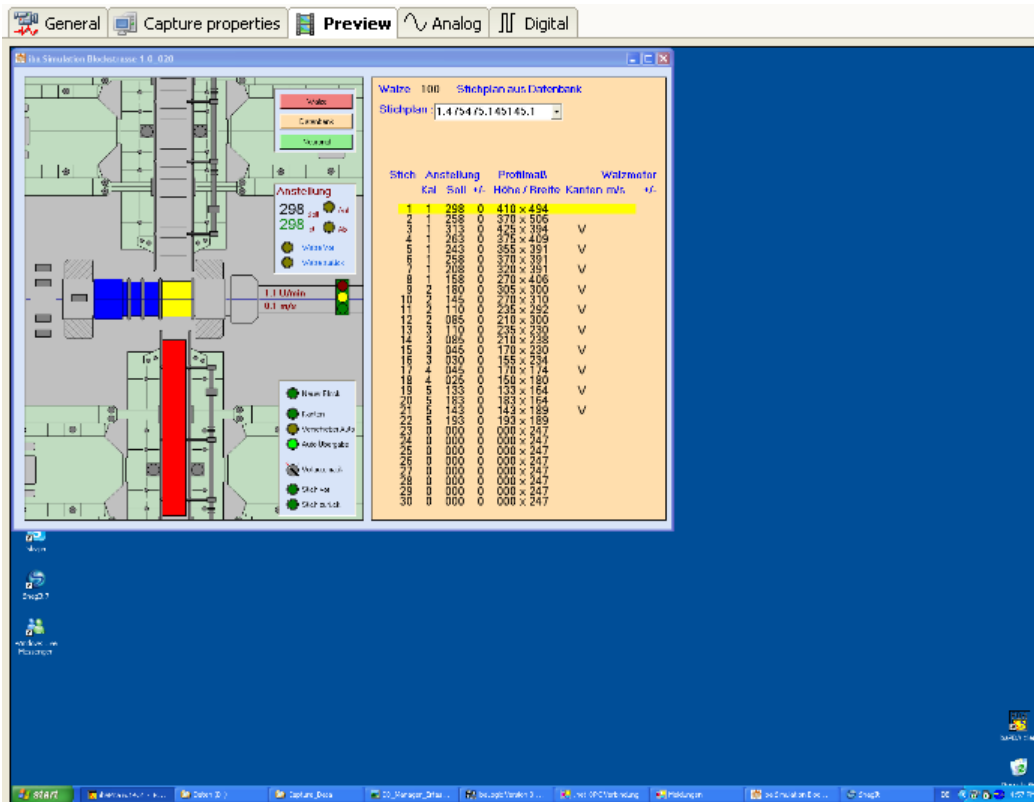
General Capture properties Preview Analog Digital

iba Simulation Blockstrasse 1.0.020

Walze
Datenbank
Vorwärts

Anstellung
298 Soll Auf
298 Ist Ab
Walze Vor
Walze zurück

1.1 U/min
0.1 m/s

Neuer Block
Kanten
Verschieben Auto
Auto Übergabe
Walzen auto
Stich vor
Stich zurück

Walze 100 Stichplan aus Datenbank
Stichplan : 1.4754 75.145145.1

| Stich | Kal | Soll | +/- | Höhe / Breite | Kanten | m/s | +/- |
|---|---|---|---|---|---|---|---|
| 1 | 1 | 298 | 0 | 410 x 494 | | | |
| 2 | 1 | 258 | 0 | 370 x 506 | | | |
| 3 | 1 | 313 | 0 | 425 x 394 | V | | |
| 4 | 1 | 263 | 0 | 375 x 409 | | | |
| 5 | 1 | 243 | 0 | 355 x 391 | V | | |
| 6 | 1 | 258 | 0 | 370 x 391 | V | | |
| 7 | 1 | 208 | 0 | 320 x 391 | V | | |
| 8 | 1 | 158 | 0 | 270 x 406 | | | |
| 9 | 2 | 180 | 0 | 305 x 300 | V | | |
| 10 | 2 | 145 | 0 | 270 x 310 | V | | |
| 11 | 2 | 110 | 0 | 235 x 292 | V | | |
| 12 | 2 | 085 | 0 | 210 x 300 | V | | |
| 13 | 3 | 110 | 0 | 235 x 230 | V | | |
| 14 | 3 | 085 | 0 | 210 x 238 | | | |
| 15 | 3 | 045 | 0 | 170 x 230 | V | | |
| 16 | 3 | 030 | 0 | 155 x 234 | V | | |
| 17 | 4 | 045 | 0 | 170 x 174 | V | | |
| 18 | 4 | 025 | 0 | 150 x 180 | V | | |
| 19 | 5 | 133 | 0 | 133 x 164 | V | | |
| 20 | 5 | 183 | 0 | 183 x 164 | V | | |
| 21 | 5 | 143 | 0 | 143 x 189 | V | | |
| 22 | 5 | 193 | 0 | 193 x 189 | | | |
| 23 | 0 | 000 | 0 | 000 x 247 | | | |
| 24 | 0 | 000 | 0 | 000 x 247 | | | |
| 25 | 0 | 000 | 0 | 000 x 247 | | | |
| 26 | 0 | 000 | 0 | 000 x 247 | | | |
| 27 | 0 | 000 | 0 | 000 x 247 | | | |
| 28 | 0 | 000 | 0 | 000 x 247 | | | |
| 29 | 0 | 000 | 0 | 000 x 247 | | | |
| 30 | 0 | 000 | 0 | 000 x 247 | | | |

Stich Anstellung Profilmaß Walzmotor

SnagIt 7
Windows Live Messenger

start
Daten (D:)
Capture_Data
OPC Verbindung
Meldungen
iba Simulation Bloc...
SnagIt
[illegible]